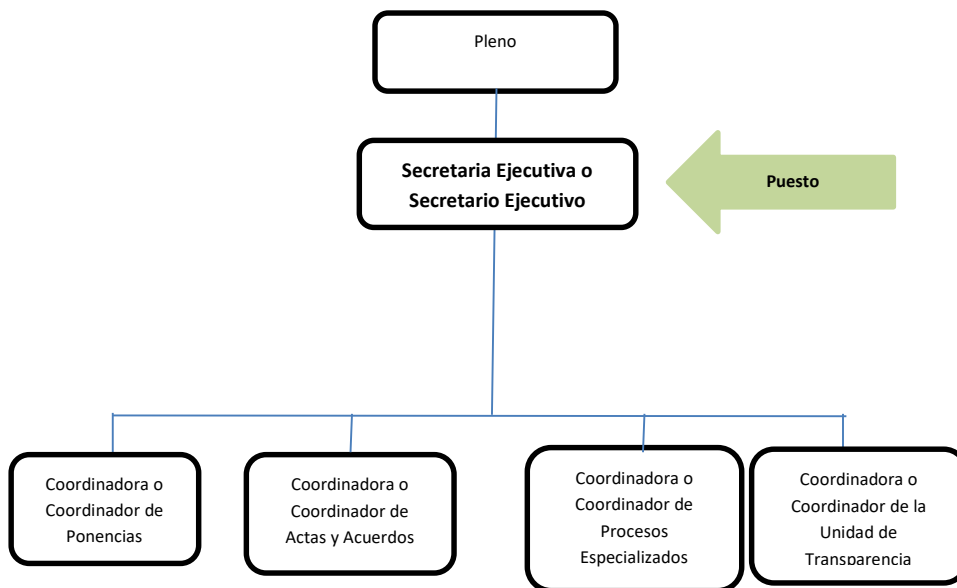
Pleno

Secretaria Ejecutiva o Secretario Ejecutivo

Puesto

Coordinadora o Coordinador de Ponencias

Coordinadora o Coordinador de Actas y Acuerdos

Coordinadora o Coordinador de Procesos Especializados

Coordinadora o Coordinador de la Unidad de Transparencia